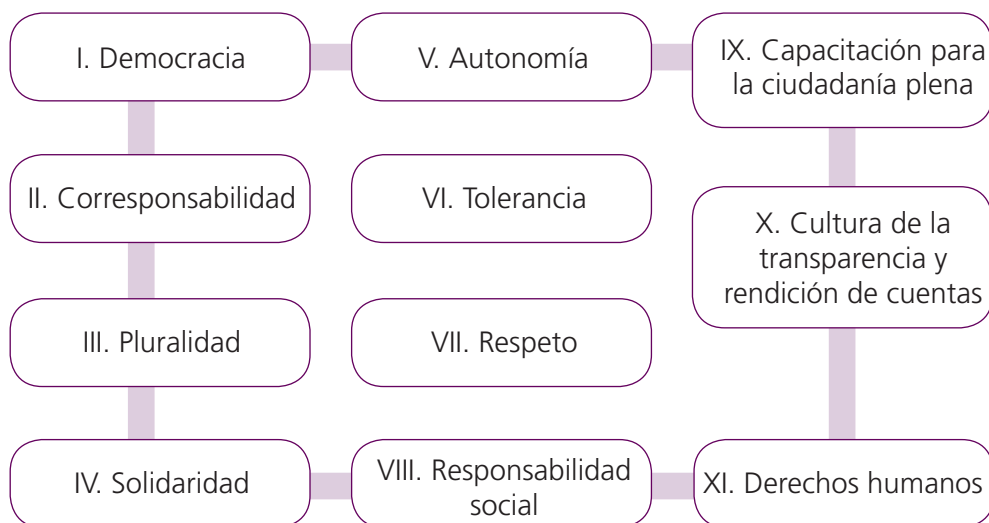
I. Democracia

V. Autonomía

IX. Capacitación para la ciudadanía plena

II. Corresponsabilidad

VI. Tolerancia

X. Cultura de la transparencia y rendición de cuentas

III. Pluralidad

VII. Respeto

IV. Solidaridad

VIII. Responsabilidad social

XI. Derechos humanos